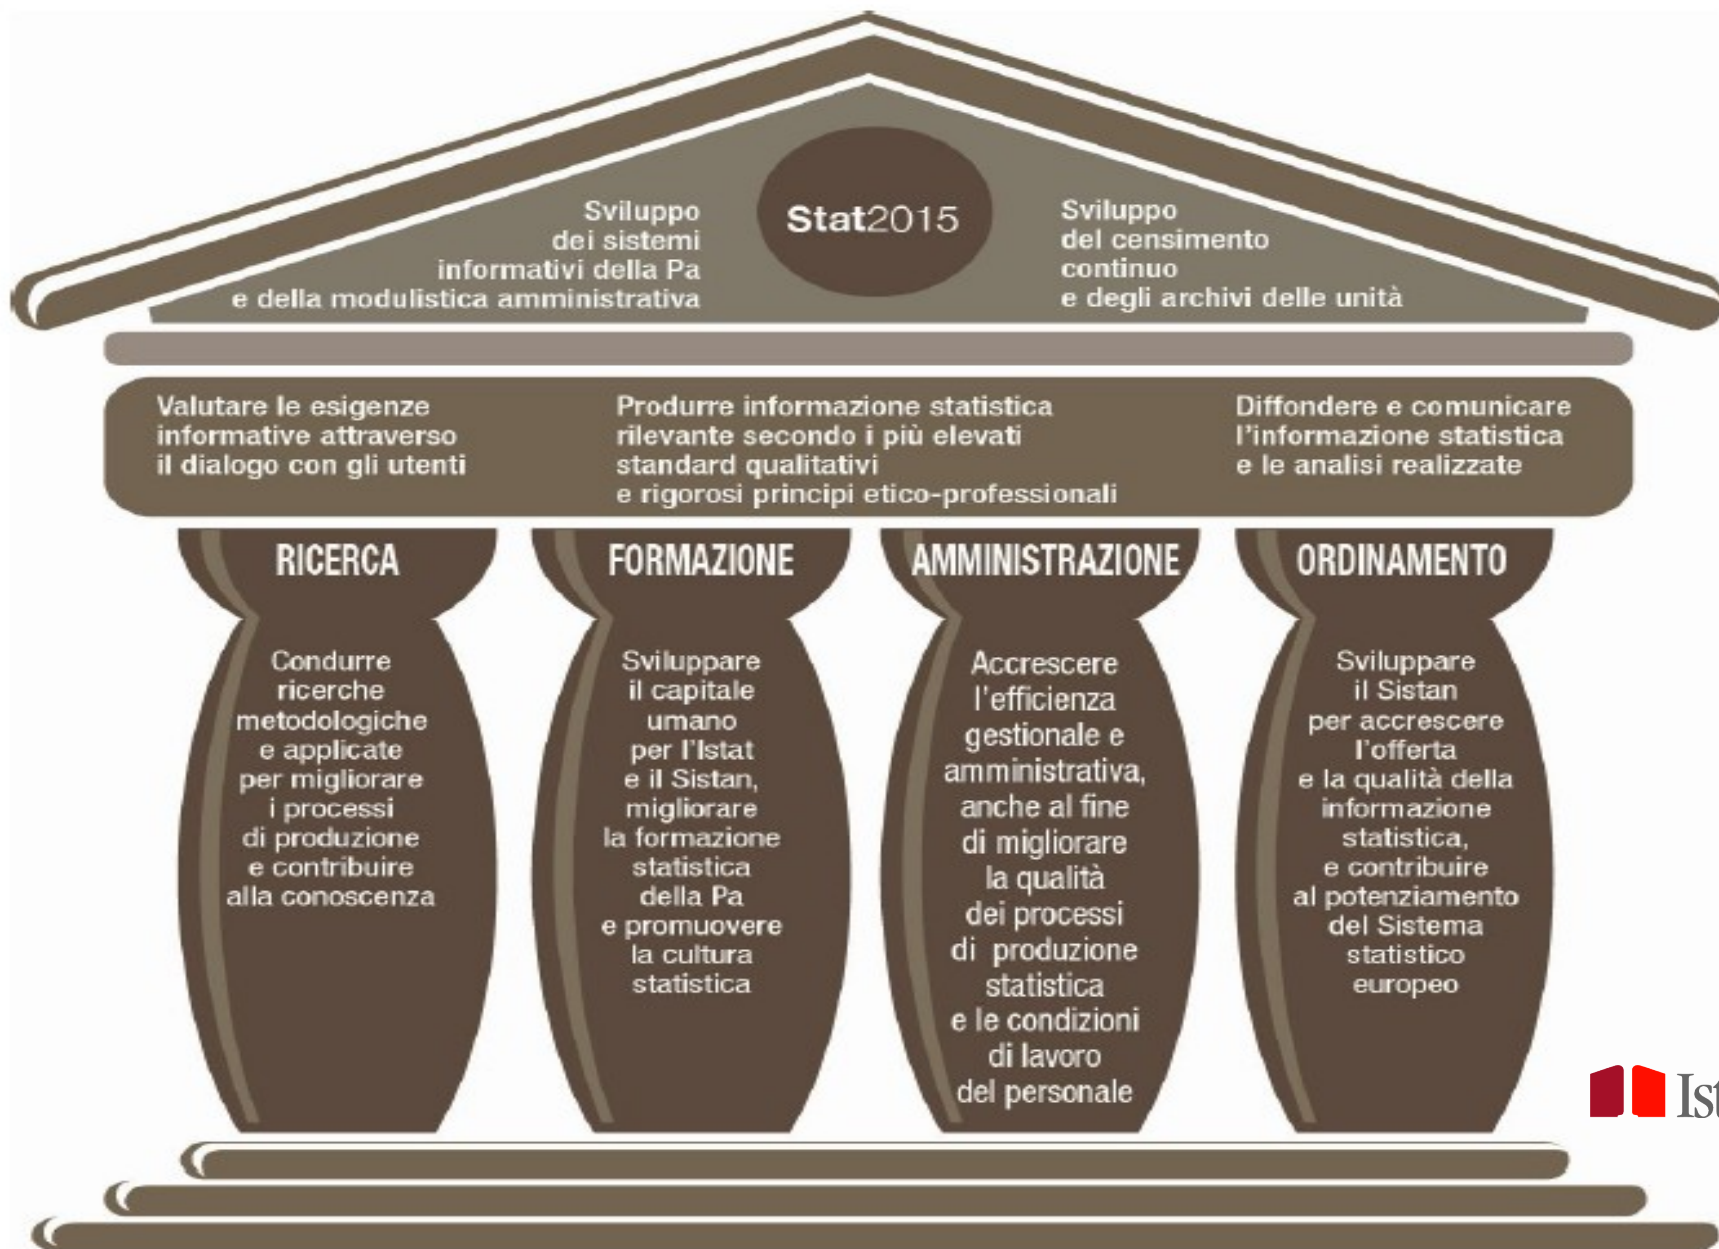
Sviluppo dei sistemi informativi della Pa e della modulistica amministrativa

Stat2015

Sviluppo del censimento continuo e degli archivi delle unità

Valutare le esigenze informative attraverso il dialogo con gli utenti

Produrre informazione statistica rilevante secondo i più elevati standard qualitativi e rigorosi principi etico-professionali

Diffondere e comunicare l'informazione statistica e le analisi realizzate

RICERCA

Condurre ricerche metodologiche e applicate per migliorare i processi di produzione e contribuire alla conoscenza

FORMAZIONE

Sviluppare il capitale umano per l'Istat e il Sistan, migliorare la formazione statistica della Pa e promuovere la cultura statistica

AMMINISTRAZIONE

Accrescere l'efficienza gestionale e amministrativa, anche al fine di migliorare la qualità dei processi di produzione statistica e le condizioni di lavoro del personale

ORDINAMENTO

Sviluppare il Sistan per accrescere l'offerta e la qualità della informazione statistica, e contribuire al potenziamento del Sistema statistico europeo

Ist